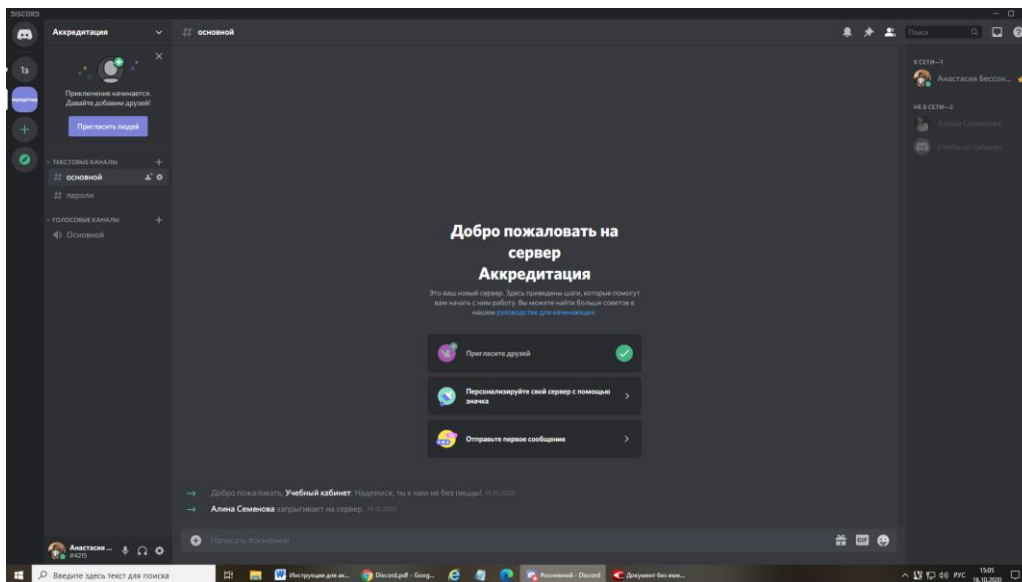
DISCORD

1з
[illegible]

Аккредитация

Приключение начинается. Давайте добавим друзей!

Пригласить людей

ТЕКСТОВЫЕ КАНАЛЫ
# основной
# пароли

ГОЛОСОВЫЕ КАНАЛЫ
Основной

Анастасия ...
#4215

# основной

Поиск

В СЕТИ—1
Анастасия Бессон...

НЕ В СЕТИ—2
Алина Семенова
Учебный кабинет

Добро пожаловать на сервер Аккредитация

Это ваш новый сервер. Здесь приведены шаги, которые помогут вам начать с ним работу. Вы можете найти больше советов в нашем руководстве для начинающих.

Пригласите друзей

Персонализируйте свой сервер с помощью значка

Отправьте первое сообщение

→ Добро пожаловать, Учебный кабинет. Надеемся, ты к нам не без пиццы! 14.10.2020

→ Алина Семенова запрыгивает на сервер. 14.10.2020

Написать #основной

GIF

Введите здесь текст для поиска

Инструкция для ак...

Discord.pdf - Goog...

#основной - Discord

Документ без наим...

РУС 15:05 16.10.2020